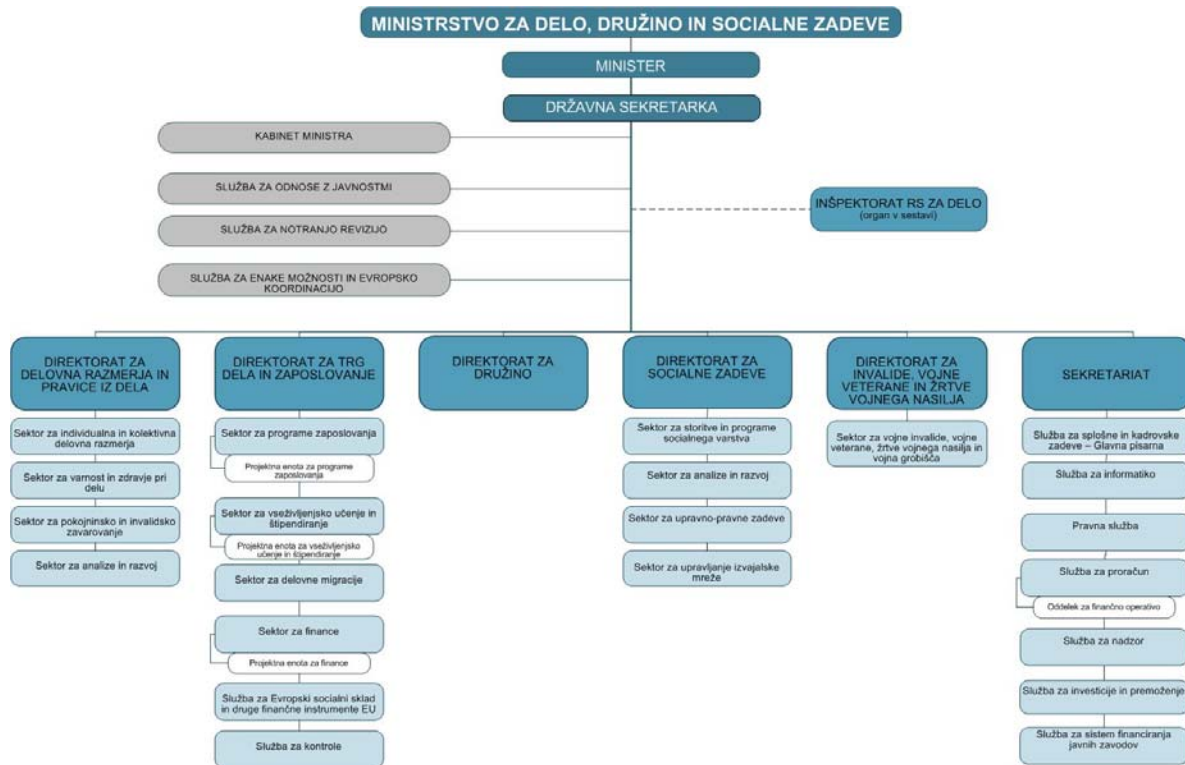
MINISTRSTVO ZA DELO, DRUŽINO IN SOCIALNE ZADEVE

MINISTER

DRŽAVNA SEKRETARKA

KABINET MINISTRA

SLUŽBA ZA ODNOSE Z JAVNOSTMI

SLUŽBA ZA NOTRANJO REVIZIJO

SLUŽBA ZA ENAKE MOŽNOSTI IN EVROPSKO KOORDINACIJO

INŠPEKTORAT RS ZA DELO
(organ v sestavi)

DIREKTORAT ZA DELOVNA RAZMERJA IN PRAVICE IZ DELA

Sektor za individualna in kolektivna delovna razmerja

Sektor za varnost in zdravje pri delu

Sektor za pokojninsko in invalidsko zavarovanje

Sektor za analize in razvoj

DIREKTORAT ZA TRG DELA IN ZAPOSLOVANJE

Sektor za programe zaposlovanja

Projektna enota za programe zaposlovanja

Sektor za vseživljenjsko učenje in štipendiranje

Projektna enota za vseživljenjsko učenje in štipendiranje

Sektor za delovne migracije

Sektor za finance

Projektna enota za finance

Služba za Evropski socialni sklad in druge finančne instrumente EU

Služba za kontrole

DIREKTORAT ZA DRUŽINO

DIREKTORAT ZA SOCIALNE ZADEVE

Sektor za storitve in programe socialnega varstva

Sektor za analize in razvoj

Sektor za upravno-pravne zadeve

Sektor za upravljanje izvajalske mreže

DIREKTORAT ZA INVALIDE, VOJNE VETERANE IN ŽRTVE VOJNEGA NASILJA

Sektor za vojne invalide, vojne veterane, žrtve vojnega nasilja in vojna grobišča

SEKRETARIAT

Služba za splošne in kadrovske zadeve – Glavna pisarna

Služba za informatiko

Pravna služba

Služba za proračun

Oddelek za finančno operativo

Služba za nadzor

Služba za investicije in premoženje

Služba za sistem financiranja javnih zavodov